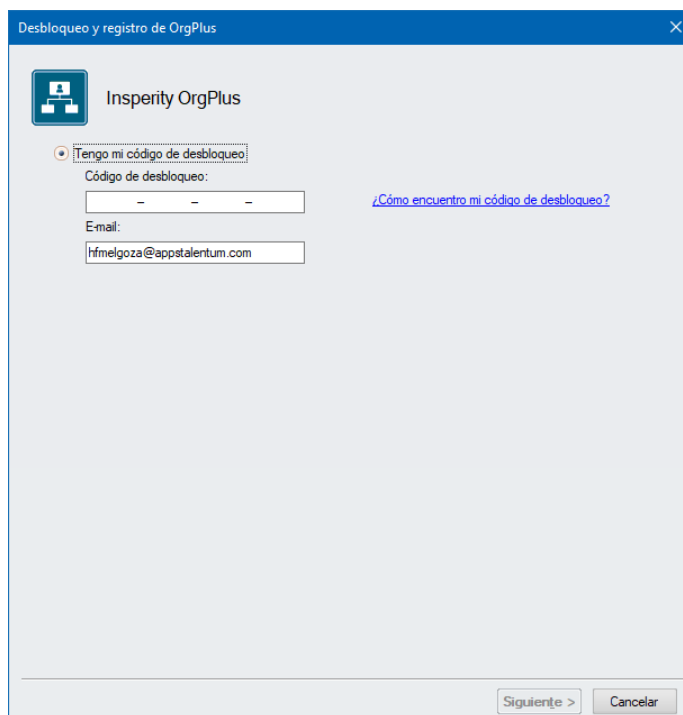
Desbloqueo y registro de OrgPlus

Insperity OrgPlus

Tengo mi código de desbloqueo

Código de desbloqueo:

– – –

¿Cómo encuentro mi código de desbloqueo?

E-mail:

hfmelgoza@appstalentum.com

Siguiente >

Cancelar